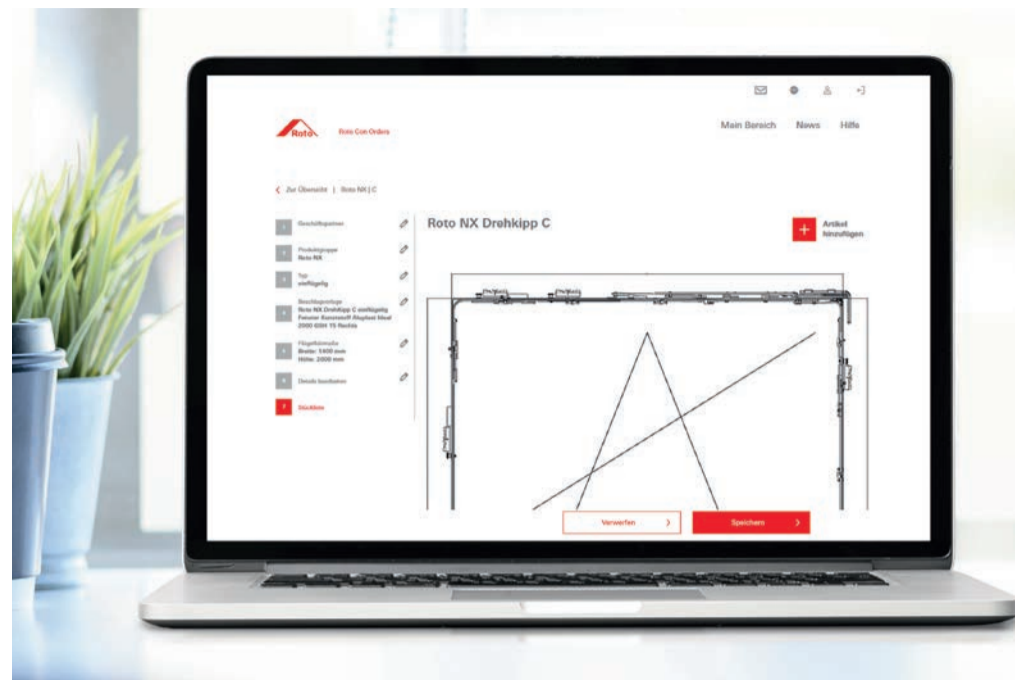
Roto Roto Con Orders

Mein Bereich News Hilfe

Zur Übersicht | Roto NX | C

1 Geschäftspartner

2 Produktgruppe Roto NX

3 Typ einflügelig

4 Beschlagvorlage Roto NX Drehkipp C einflügelig Fenster Kunststoff Aluplast Ideal 2000 6004 15 Rechts

5 Flügelfalzmaße Breite: 1400 mm Höhe: 2000 mm

6 Details bearbeiten

7 Stückliste

Roto NX Drehkipp C

+ Artikel hinzufügen

Verwerfen >

Speichern >